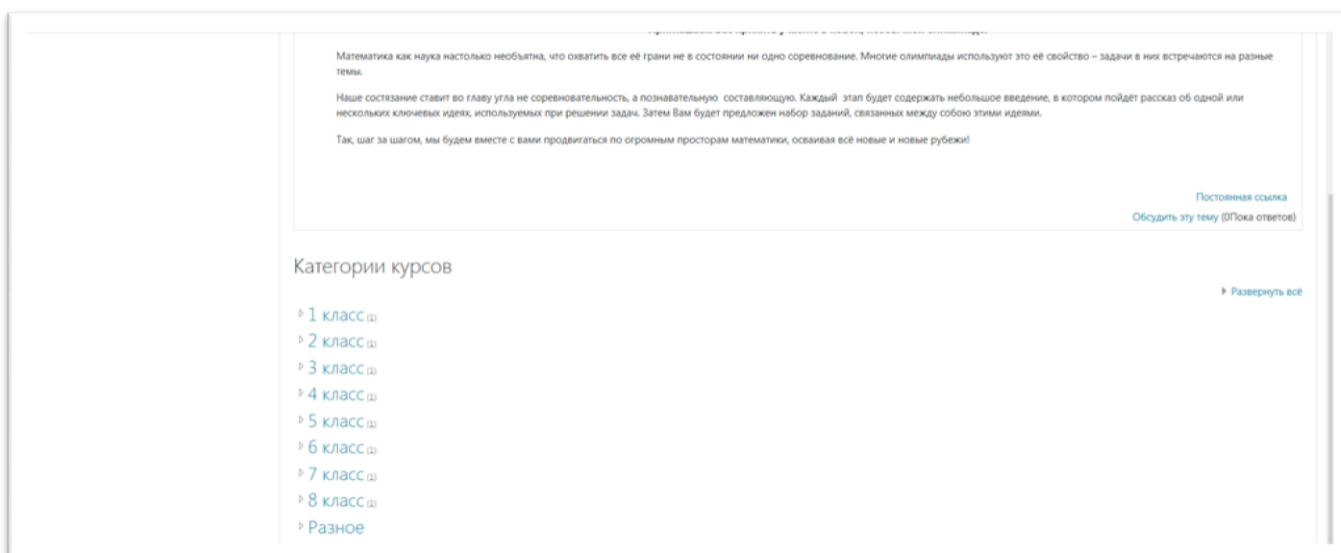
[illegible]

Математика как наука настолько необъятна, что охватить все её грани не в состоянии ни одно соревнование. Многие олимпиады используют это её свойство – задачи в них встречаются на разные темы.

Наше состязание ставит во главу угла не соревновательность, а познавательную составляющую. Каждый этап будет содержать небольшое введение, в котором пойдёт рассказ об одной или нескольких ключевых идеях, используемых при решении задач. Затем Вам будет предложен набор заданий, связанных между собою этими идеями.

Так, шаг за шагом, мы будем вместе с вами продвигаться по огромным просторам математики, осваивая всё новые и новые рубежи!

Постоянная ссылка
Обсудить эту тему (0Пока ответов)

Категории курсов

Развернуть всё

1 класс (1)
2 класс (1)
3 класс (1)
4 класс (1)
5 класс (1)
6 класс (1)
7 класс (1)
8 класс (1)
Разное